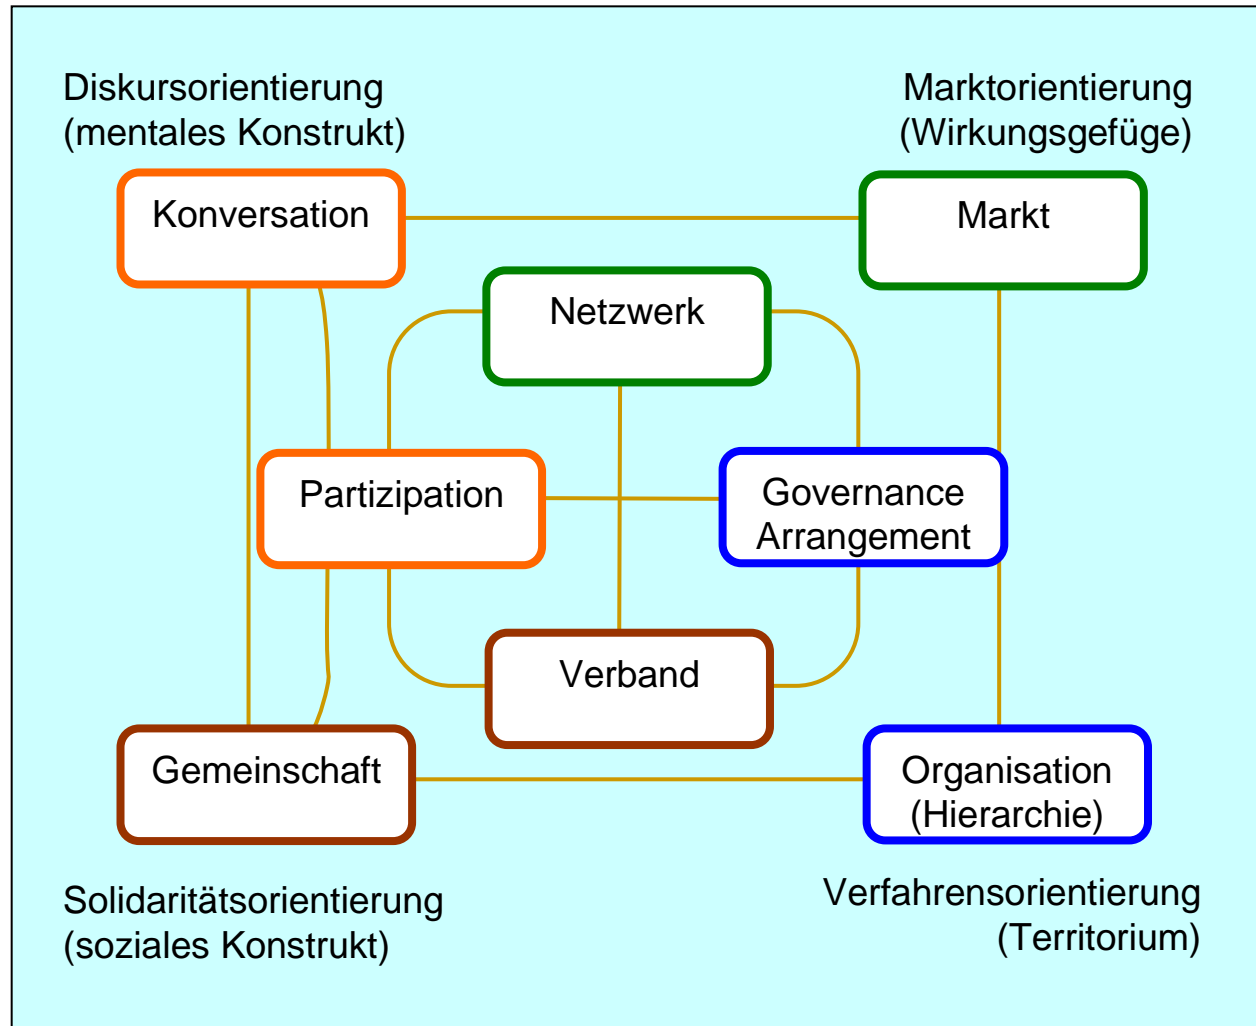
Diskursorientierung
(mentales Konstrukt)

Marktorientierung
(Wirkungsgefüge)

Konversation

Markt

Netzwerk

Partizipation

Governance
Arrangement

Verband

Gemeinschaft

Organisation
(Hierarchie)

Solidaritätsorientierung
(soziales Konstrukt)

Verfahrensorientierung
(Territorium)